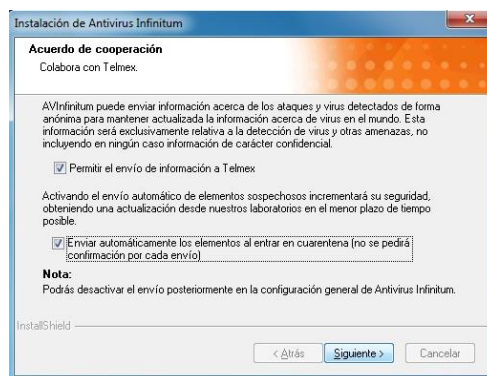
Instalación de Antivirus Infinitum

Acuerdo de cooperación
Colabora con Telmex.

AVInfinitum puede enviar información acerca de los ataques y virus detectados de forma anónima para mantener actualizada la información acerca de virus en el mundo. Esta información será exclusivamente relativa a la detección de virus y otras amenazas, no incluyendo en ningún caso información de carácter confidencial.

Permitir el envío de información a Telmex

Activando el envío automático de elementos sospechosos incrementará su seguridad, obteniendo una actualización desde nuestros laboratorios en el menor plazo de tiempo posible.

Enviar automáticamente los elementos al entrar en cuarentena (no se pedirá confirmación por cada envío)

Nota:
Podrás desactivar el envío posteriormente en la configuración general de Antivirus Infinitum.

InstallShield

< Atrás | Siguiente > | Cancelar